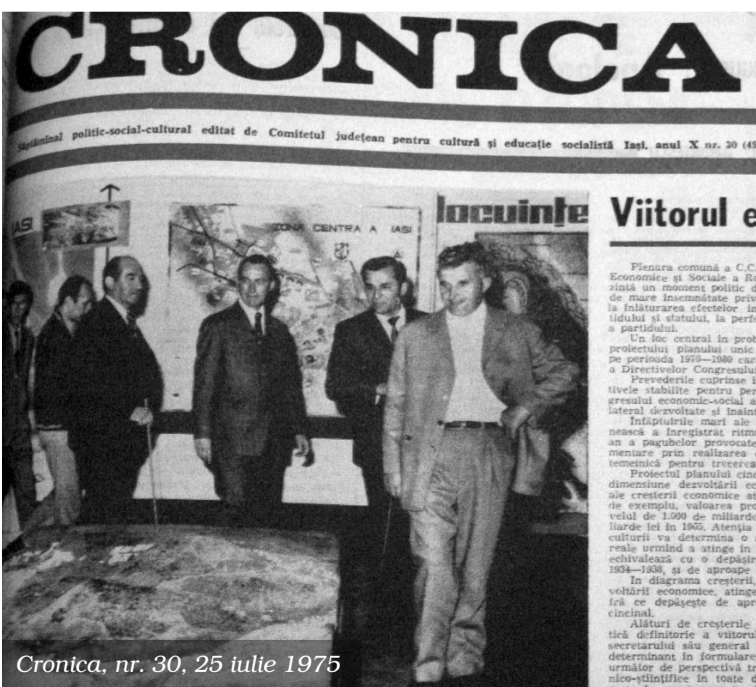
CRONICA

Săptăminal politic-social-cultural editat de Comitetul județean pentru cultură și educație socialistă Iași, anul X nr. 30 (49

IAȘI
ZONA CENTRA A IAȘI
locuințe

Viitorul e

Plenara comună a C.C. Economice și Sociale a R zintă un moment politic de mare însemnătate priv la înlăturarea efectelor in tidului și statului, la perfe a partidului.
Un loc central în prob proiectului planului unic pe perioada 1976—1980 car a Directivelor Congresulu
Prevederile cuprinse i tivele stabilite pentru per gresului economic-social a lateral dezvoltate și înaint
Înfăptuirile mari ale nească a înregistrat ritmu an a pagubelor provocate mentare prin realizarea temeinică pentru trecerea
Proiectul planului cinc dimensiune dezvoltării ec ale creșterii economice at de exemplu, valoarea pro velul de 1.000 de miliarde liarde lei în 1965. Atenția culturii va determina o reale urmînd a atinge în echivalează cu o depășir 1934—1938, și de aproape
În diagrama creșterii, voltării economice, atinge fră ce depășește de apr cincinal.
Alături de creșterile tică definitorie a viitorul secretarului său general determinant în formularc urmelor de perspectivă tr nico-științifice în toate d

Cronica, nr. 30, 25 iulie 1975